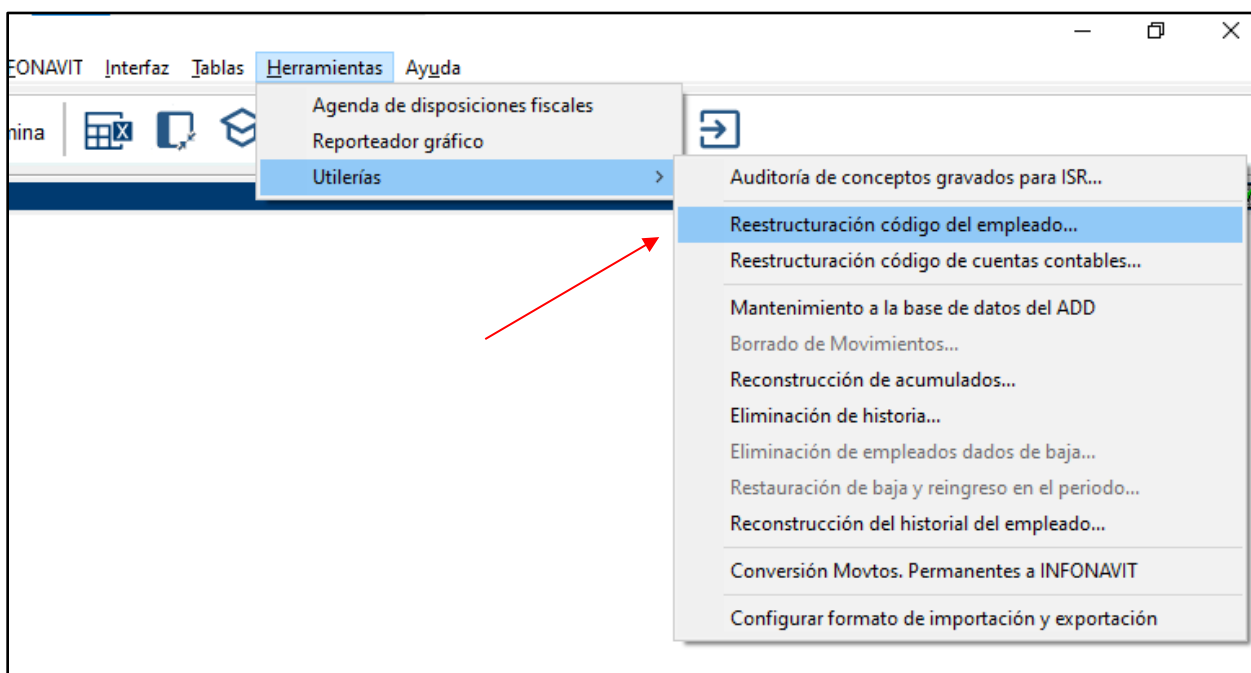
FONAVIT Interfaz Tablas Herramientas Ayuda

mina

Agenda de disposiciones fiscales
Reporteador gráfico
Utilerías

Auditoría de conceptos gravados para ISR...
Reestructuración código del empleado...
Reestructuración código de cuentas contables...
Mantenimiento a la base de datos del ADD
Borrado de Movimientos...
Reconstrucción de acumulados...
Eliminación de historia...
Eliminación de empleados dados de baja...
Restauración de baja y reingreso en el periodo...
Reconstrucción del historial del empleado...
Conversión Movtos. Permanentes a INFONAVIT
Configurar formato de importación y exportación